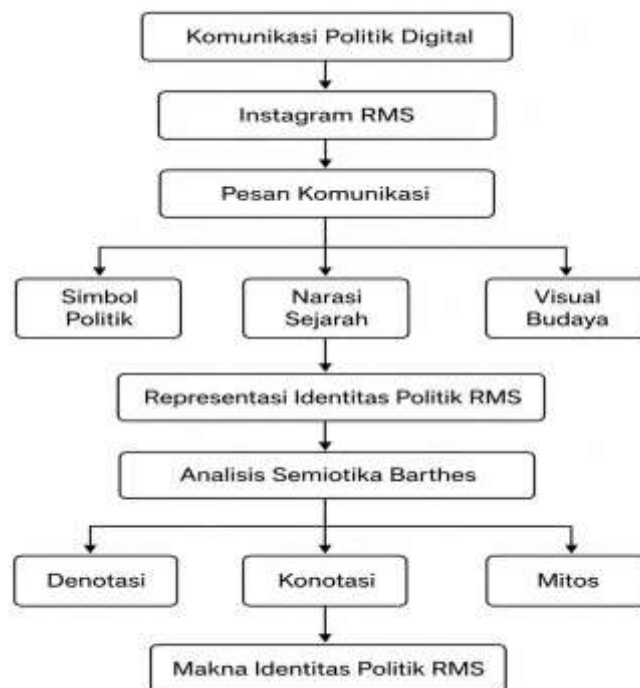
Komunikasi Politik Digital

Instagram RMS

Pesan Komunikasi

Simbol Politik

Narasi Sejarah

Visual Budaya

Representasi Identitas Politik RMS

Analisis Semiotika Barthes

Denotasi

Konotasi

Mitos

Makna Identitas Politik RMS